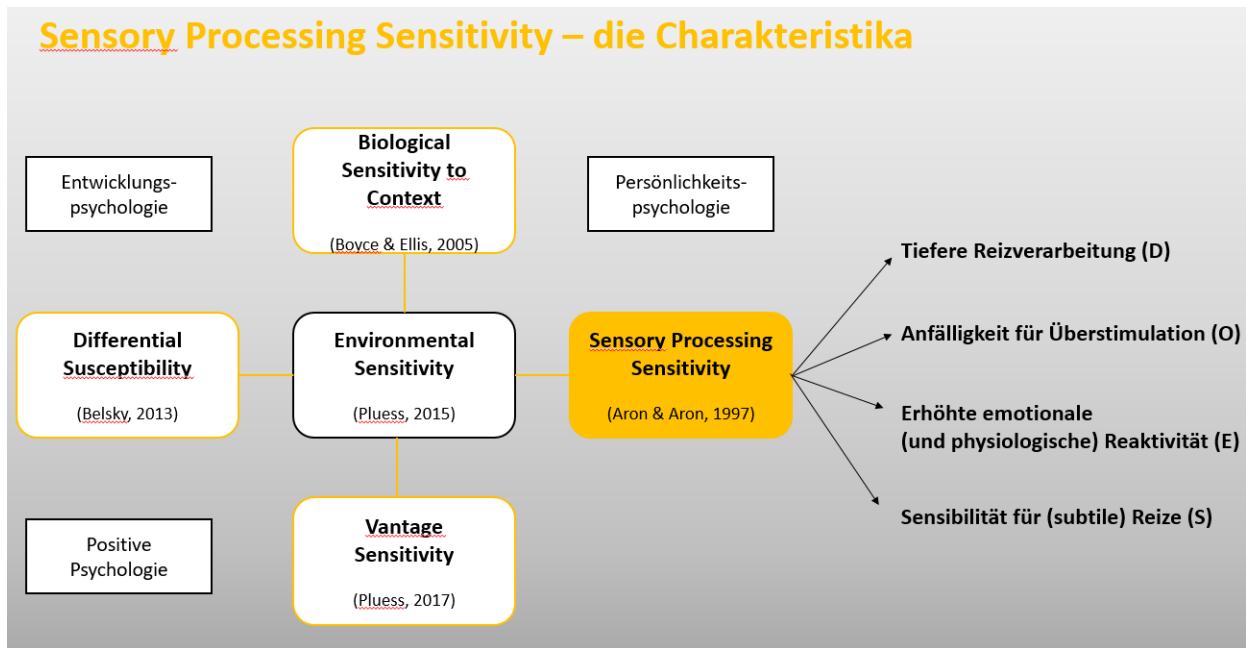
Sensory Processing Sensitivity – die Charakteristika

Entwicklungspsychologie

Biological Sensitivity to Context

(Boyce & Ellis, 2005)

Persönlichkeitspsychologie

Tiefere Reizverarbeitung (D)

Differential Susceptibility

(Belsky, 2013)

Environmental Sensitivity

(Pluess, 2015)

Sensory Processing Sensitivity

(Aron & Aron, 1997)

Anfälligkeit für Überstimulation (O)

Erhöhte emotionale (und physiologische) Reaktivität (E)

Sensibilität für (subtile) Reize (S)

Positive Psychologie

Vantage Sensitivity

(Pluess, 2017)